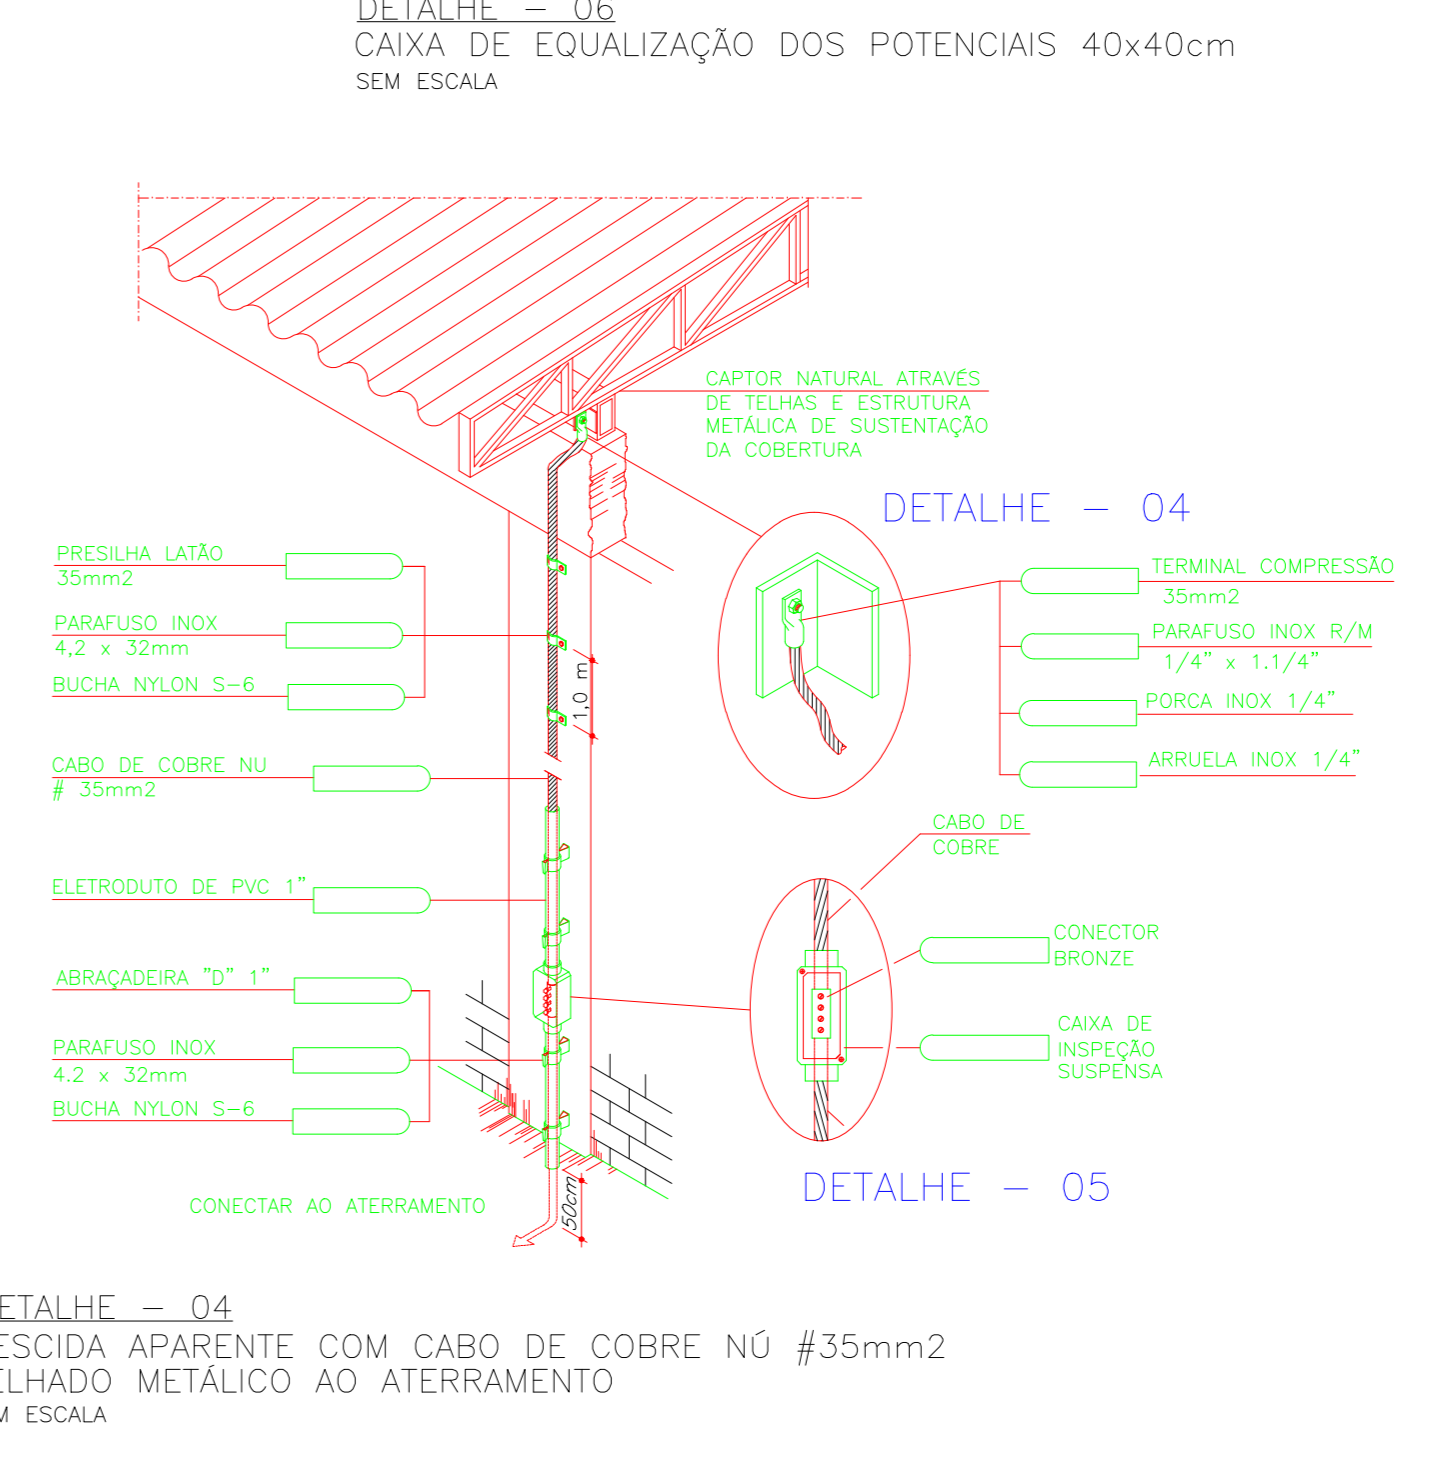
DETALHE – 06
CAIXA DE EQUALIZAÇÃO DOS POTENCIAIS 40x40cm
SEM ESCALA

CAPTOR NATURAL ATRAVÉS DE TELHAS E ESTRUTURA METÁLICA DE SUSTENTAÇÃO DA COBERTURA

DETALHE – 04

PRESILHA LATÃO 35mm2

PARAFUSO INOX 4,2 x 32mm

BUCHA NYLON S-6

1,0 m

CABO DE COBRE NU # 35mm2

TERMINAL COMPRESSÃO 35mm2

PARAFUSO INOX R/M 1/4" x 1.1/4"

PORCA INOX 1/4"

ARRUELA INOX 1/4"

CABO DE COBRE

ELETRODUTO DE PVC 1"

CONECTOR BRONZE

ABRAÇADEIRA "D" 1"

CAIXA DE INSPEÇÃO SUSPENSA

PARAFUSO INOX 4.2 x 32mm

BUCHA NYLON S-6

CONECTAR AO ATERRAMENTO

50cm

DETALHE – 05

ETALHE – 04
ESCIDA APARENTE COM CABO DE COBRE NÚ #35mm2
ELHADO METÁLICO AO ATERRAMENTO
M ESCALA